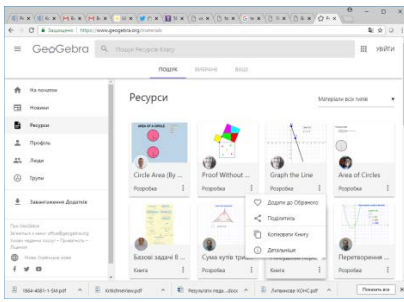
Захищено | https://www.geogebra.org/materials

GeoGebra

Пошук Ресурсів Книг

УВІЙТИ

ПОШУК ВИБРАНЕ ВАШІ

На початок
Новини
Ресурси
Профіль
Люди
Групи

Завантаження Додатків

Ресурси

Матеріали всіх типів

AREA OF A CIRCLE

Circle Area (By ...
Розробка

Proof Without ...

Graph the Line

Area of Circles
Розробка

Додати до Обраного
Поділитись
Копіювати Книгу
Детальніше

Базові задачі 8 ...
Книга

Сума кутів три...
Книга

Перетворення ...
Розробка

Про GeoGebra
Зв'язатись з нами: office@geogebra.org
Умови надання послуг – Приватність – Ліцензія

Нова Українська мова

1864-4081-1-SM.pdf

kritichnerlaw.pdf

Результати педа....docx

Литвинова ЮНС.pdf

Показать все